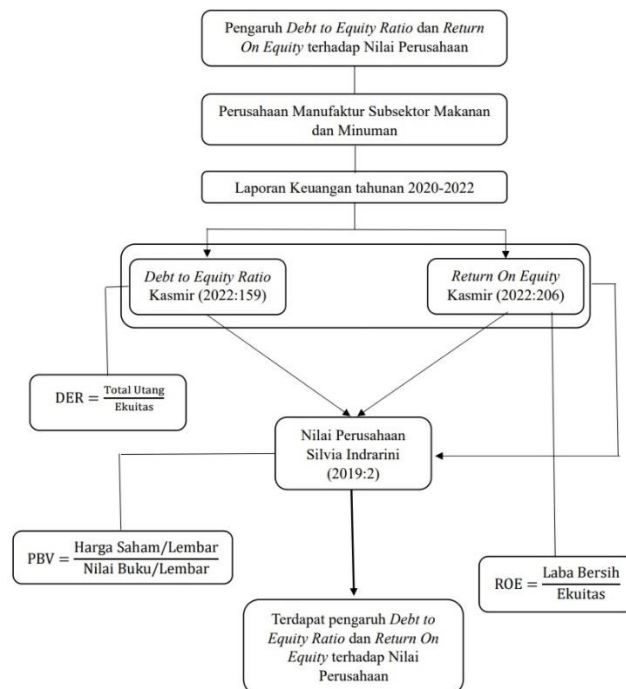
Pengaruh *Debt to Equity Ratio* dan *Return On Equity* terhadap Nilai Perusahaan

Perusahaan Manufaktur Subsektor Makanan dan Minuman

Laporan Keuangan tahunan 2020-2022

*Debt to Equity Ratio*
Kasmir (2022:159)

*Return On Equity*
Kasmir (2022:206)

$DER = \frac{\text{Total Utang}}{\text{Ekuitas}}$

Nilai Perusahaan
Silvia Indrarini
(2019:2)

$PBV = \frac{\text{Harga Saham/Lembar}}{\text{Nilai Buku/Lembar}}$

$ROE = \frac{\text{Laba Bersih}}{\text{Ekuitas}}$

Terdapat pengaruh *Debt to Equity Ratio* dan *Return On Equity* terhadap Nilai Perusahaan